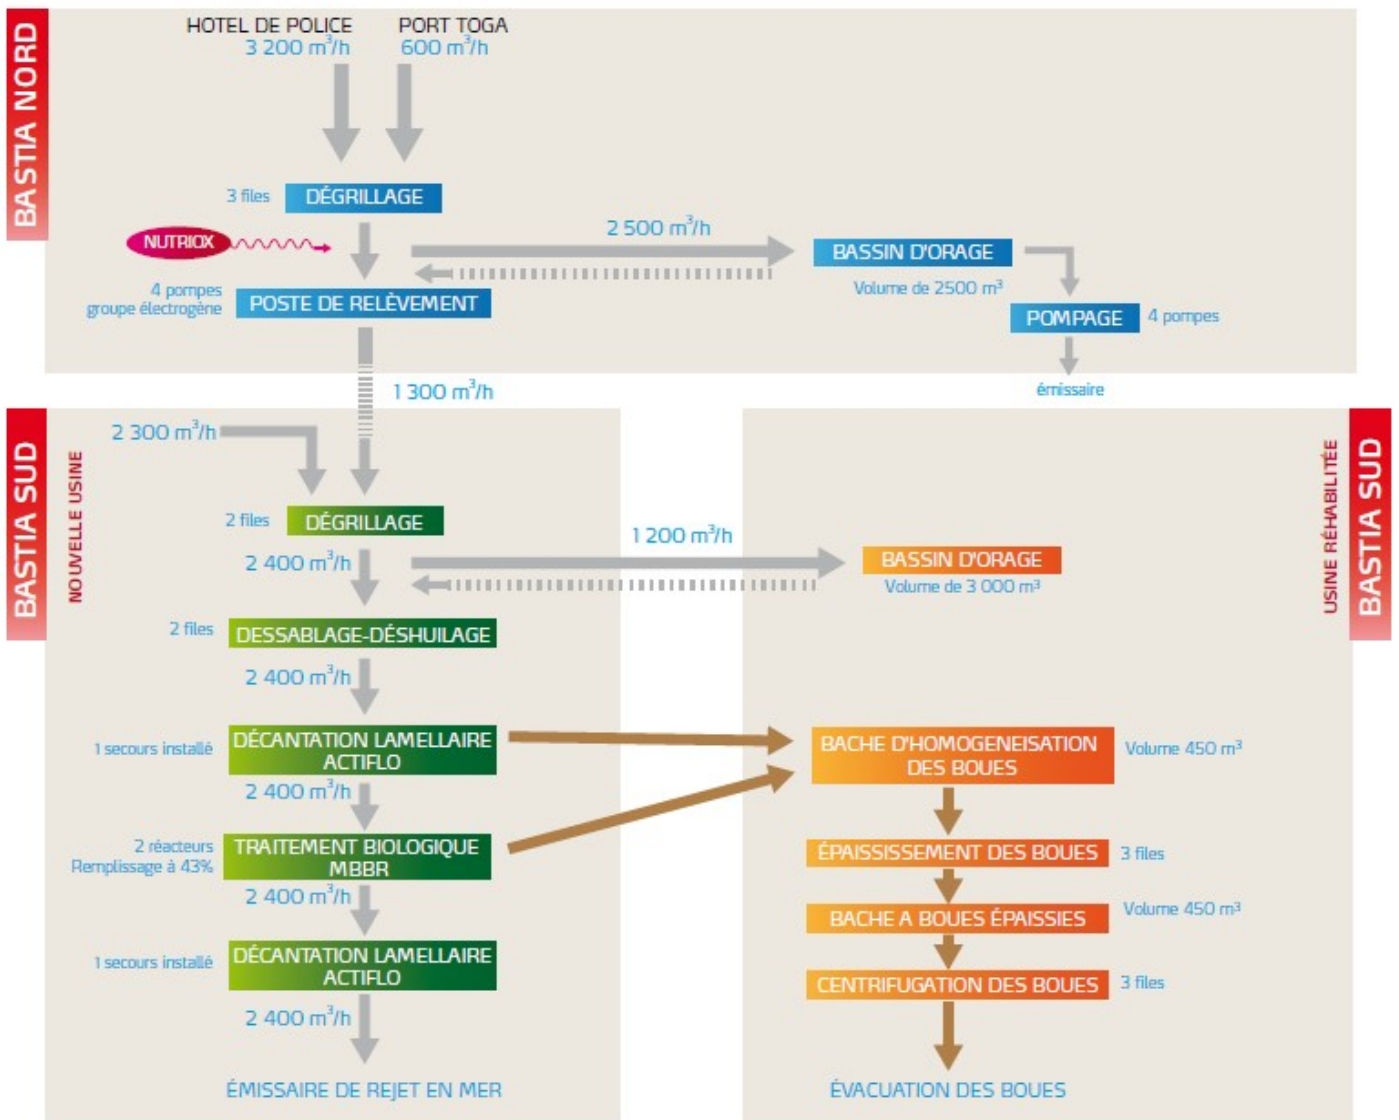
BASTIA NORD

HOTEL DE POLICE
3 200 m$^3$/h

PORT TOGA
600 m$^3$/h

3 files DÉGRILLAGE

NUTRIOX

2 500 m$^3$/h

BASSIN D'ORAGE
Volume de 2500 m³

4 pompes
groupe électrogène
POSTE DE RELÈVEMENT

POMPAGE 4 pompes

émissaire

1 300 m$^3$/h

BASTIA SUD
NOUVELLE USINE

2 300 m$^3$/h

2 files DÉGRILLAGE

1 200 m$^3$/h

2 400 m$^3$/h

BASSIN D'ORAGE
Volume de 3 000 m³

2 files DESSABLAGE-DÉSHUILAGE

2 400 m$^3$/h

1 secours installé DÉCANTATION LAMELLAIRE ACTIFLO

BACHE D'HOMOGENEISATION DES BOUES Volume 450 m³

2 400 m$^3$/h

2 réacteurs
Remplissage à 43%
TRAITEMENT BIOLOGIQUE MBBR

ÉPAISSISSEMENT DES BOUES 3 files

2 400 m$^3$/h

BACHE A BOUES ÉPAISSIES Volume 450 m³

1 secours installé DÉCANTATION LAMELLAIRE ACTIFLO

CENTRIFUGATION DES BOUES 3 files

2 400 m$^3$/h

ÉMISSAIRE DE REJET EN MER

ÉVACUATION DES BOUES

USINE RÉHABILITÉE
BASTIA SUD